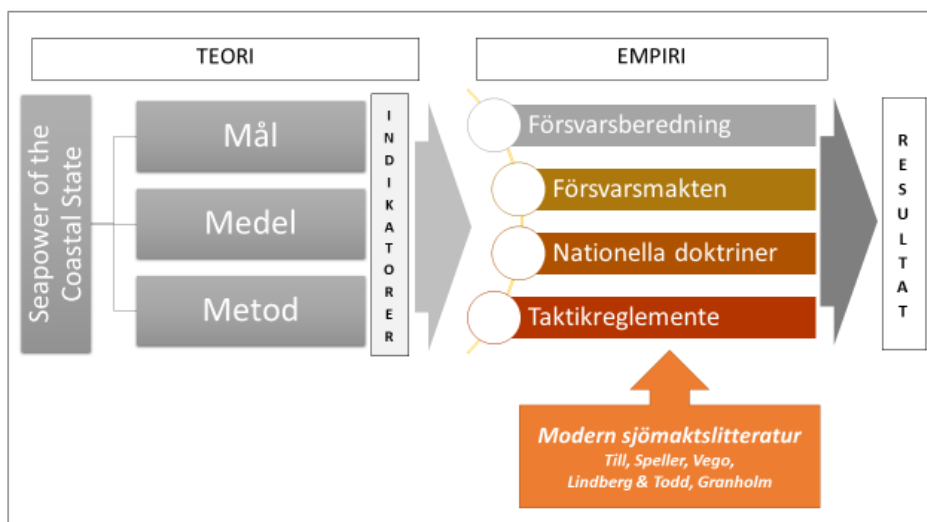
TEORI

EMPIRI

Seapower of the Coastal State

Mål

Medel

Metod

INDIKATORER

Försvarsberedning

Försvarsmakten

Nationella doktriner

Taktikreglemente

RESULTAT

Modern sjömaktslitteratur
Till, Speller, Vego, Lindberg & Todd, Granholm